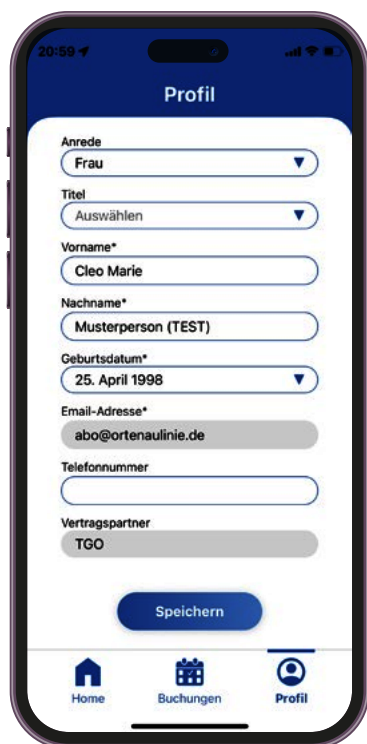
20:59

Profil

Anrede
Frau ▼

Titel
Auswählen ▼

Vorname*
Cleo Marie

Nachname*
Musterperson (TEST)

Geburtsdatum*
25. April 1998 ▼

Email-Adresse*
abo@ortenaulinie.de

Telefonnummer

Vertragspartner
TGO

Speichern

Home
Buchungen
Profil